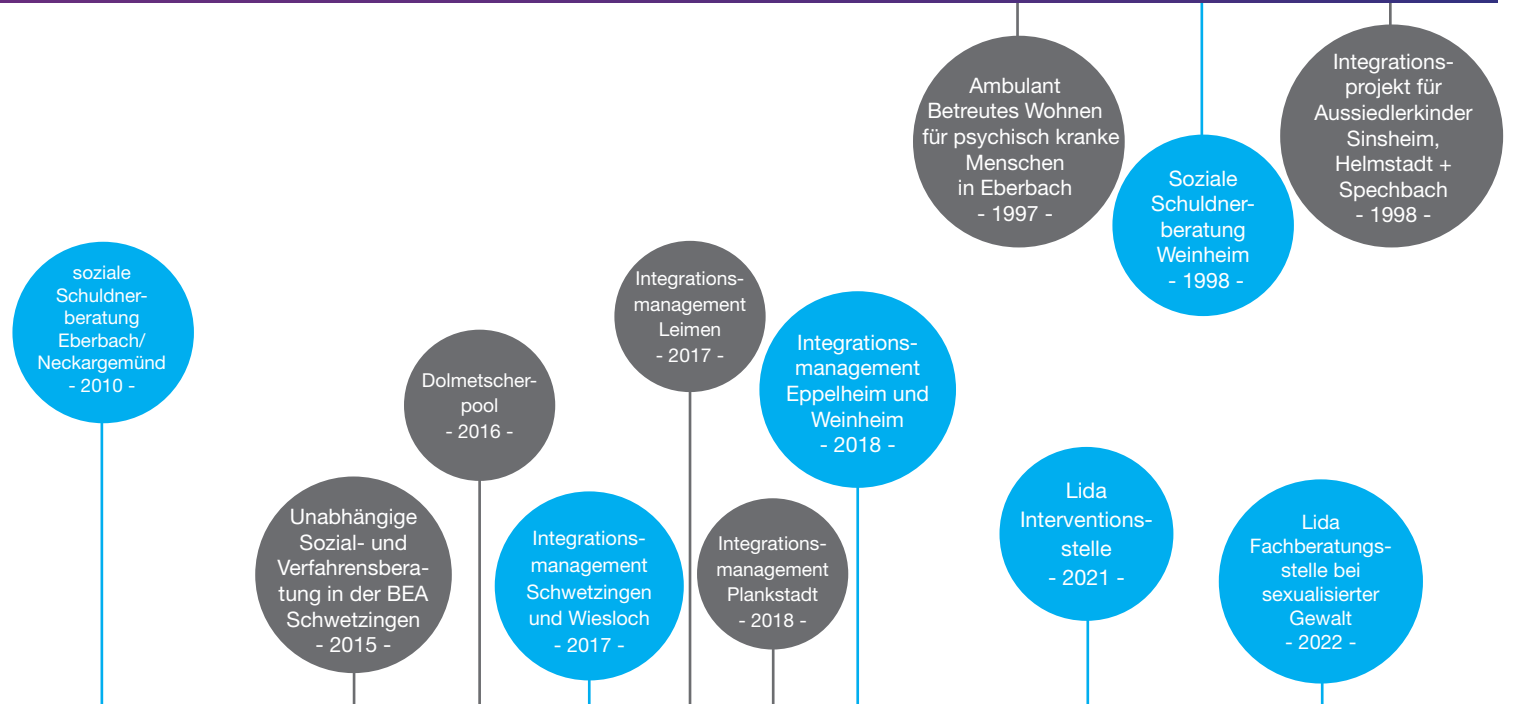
Ambulant Betreutes Wohnen für psychisch kranke Menschen in Eberbach
- 1997 -

Soziale Schuldnerberatung Weinheim
- 1998 -

Integrationsprojekt für Aussiedlerkinder Sinsheim, Helmstadt + Spechbach
- 1998 -

soziale Schuldnerberatung Eberbach/ Neckargemünd
- 2010 -

Unabhängige Sozial- und Verfahrensberatung in der BEA Schwetzingen
- 2015 -

Dolmetscherpool
- 2016 -

Integrationsmanagement Schwetzingen und Wiesloch
- 2017 -

Integrationsmanagement Leimen
- 2017 -

Integrationsmanagement Plankstadt
- 2018 -

Integrationsmanagement Eppelheim und Weinheim
- 2018 -

Lida Interventionsstelle
- 2021 -

Lida Fachberatungsstelle bei sexualisierter Gewalt
- 2022 -